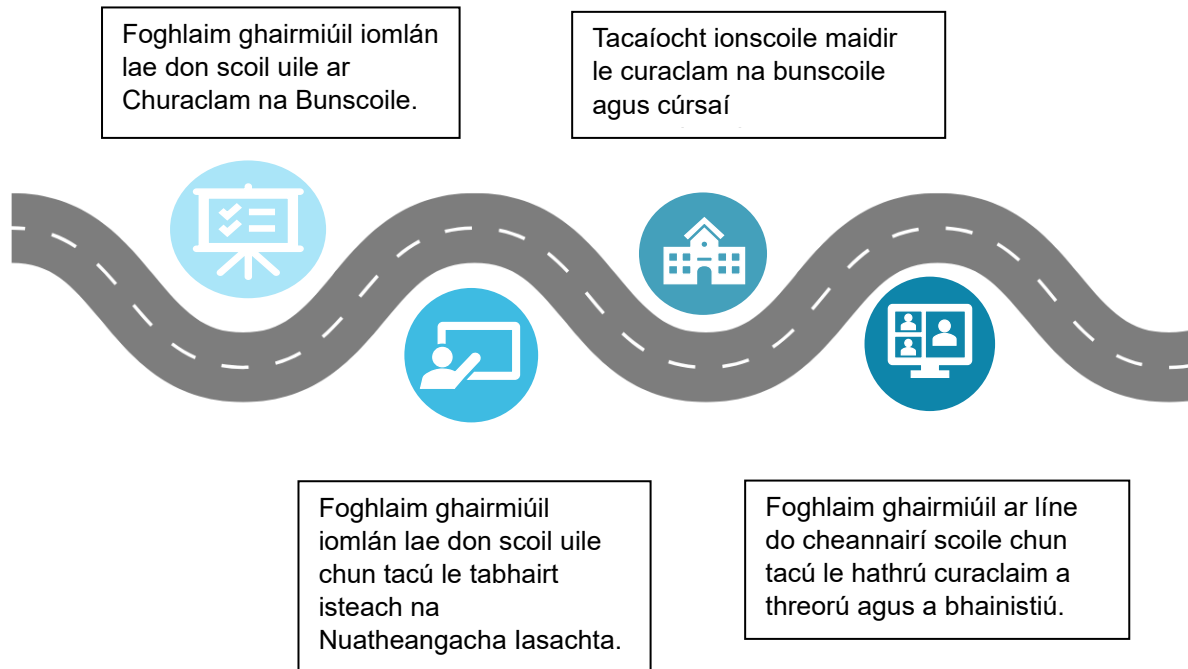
Foghlaim ghairmiúil iomlán lae don scoil uile ar Churaclam na Bunscoile.

Tacaíocht ionscoile maidir le curaclam na bunscoile agus cúrsaí

Foghlaim ghairmiúil iomlán lae don scoil uile chun tacú le tabhairt isteach na Nuatheangacha Iasachta.

Foghlaim ghairmiúil ar líne do cheannairí scoile chun tacú le hathrú curaclaim a threorú agus a bhainistiú.